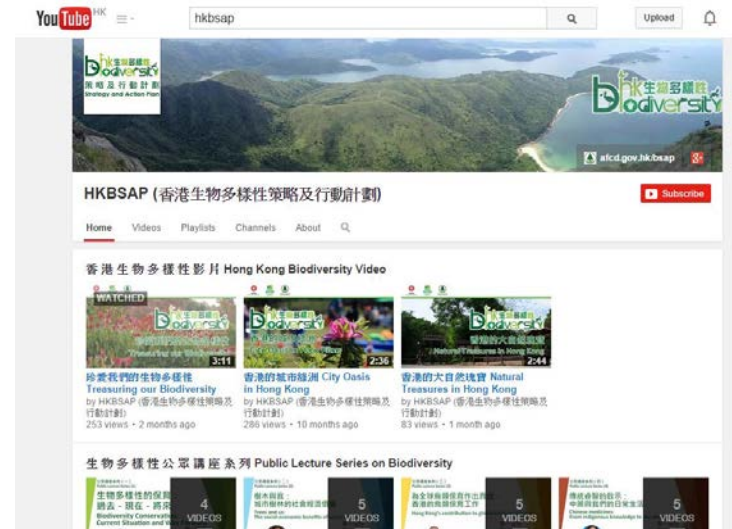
YouTube HK

hkbsap

Upload

HK生物多樣性 Biodiversity 策略及行動計劃 Strategy and Action Plan

HK生物多樣性 Biodiversity

afcd.gov.hk/bsap

HKBSAP (香港生物多樣性策略及行動計劃)

Subscribe

Home Videos Playlists Channels About

香港生物多樣性影片 Hong Kong Biodiversity Video

WATCHED

3:11

珍愛我們的生物多樣性 Treasuring our Biodiversity
by HKBSAP (香港生物多樣性策略及行動計劃)
253 views • 2 months ago

2:36

香港的城市綠洲 City Oasis in Hong Kong
by HKBSAP (香港生物多樣性策略及行動計劃)
286 views • 10 months ago

香港的大自然瑰寶 Natural Treasures in Hong Kong

2:44

香港的大自然瑰寶 Natural Treasures in Hong Kong
by HKBSAP (香港生物多樣性策略及行動計劃)
83 views • 1 month ago

生物多樣性公眾講座系列 Public Lecture Series on Biodiversity

生物多樣性的保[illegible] 過去、現在、將來 Biodiversity Conservation: Current Situation and Wa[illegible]

4 VIDEOS

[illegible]

5 VIDEOS

為全球商業保育所作出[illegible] 香港的保育工作 Hong Kong's contribution to gl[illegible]

5 VIDEOS

傳統者醫的自然 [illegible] Chinese medicines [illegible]

5 VIDEOS